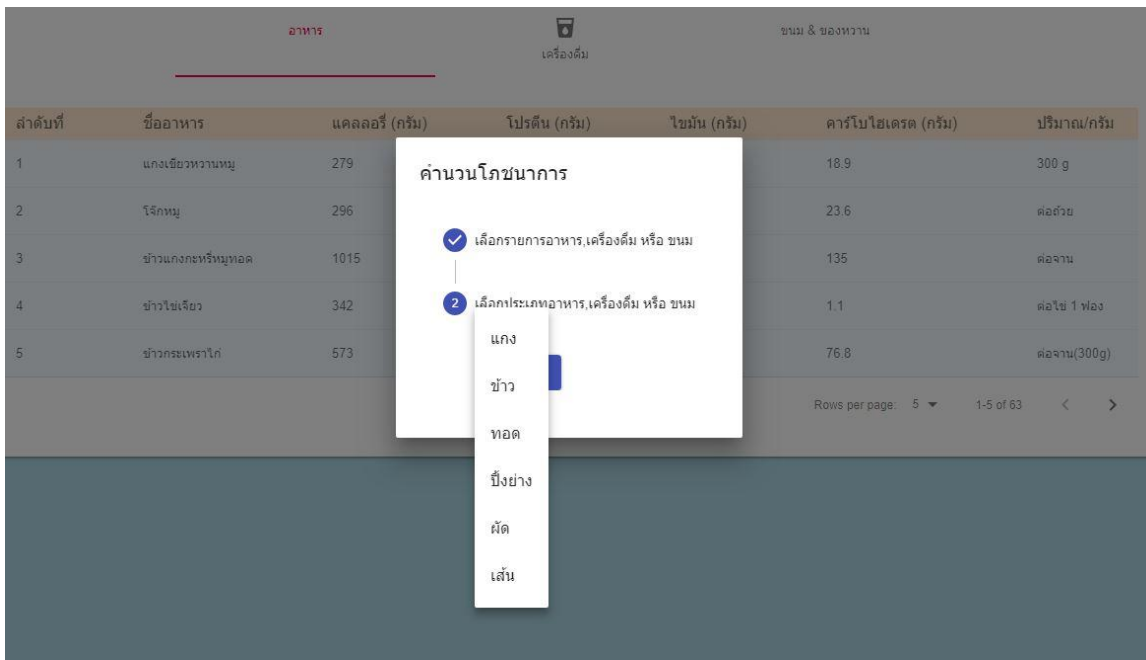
อาหาร

เครื่องดื่ม

ขนม & ของหวาน

| ลำดับที่ | ชื่ออาหาร | แคลลอรี่ (กรัม) | โปรตีน (กรัม) | ไขมัน (กรัม) | คาร์โบไฮเดรต (กรัม) | ปริมาณ/กรัม |
|---|---|---|---|---|---|---|
| 1 | แกงเขียวหวานหมู | 279 | | | 18.9 | 300 g |
| 2 | โจ๊กหมู | 296 | | | 23.6 | ต่อถ้วย |
| 3 | ข้าวแกงกะหรี่หมูทอด | 1015 | | | 135 | ต่อจาน |
| 4 | ข้าวไข่เจียว | 342 | | | 1.1 | ต่อไข่ 1 ฟอง |
| 5 | ข้าวกระเพราไก่ | 573 | | | 76.8 | ต่อจาน(300g) |

Rows per page: 5 ▾ 1-5 of 63 < >

คำนวนโภชนาการ

เลือกรายการอาหาร,เครื่องดื่ม หรือ ขนม

2 เลือกประเภทอาหาร,เครื่องดื่ม หรือ ขนม

แกง
ข้าว
ทอด
ปิ้งย่าง
ผัด
เส้น